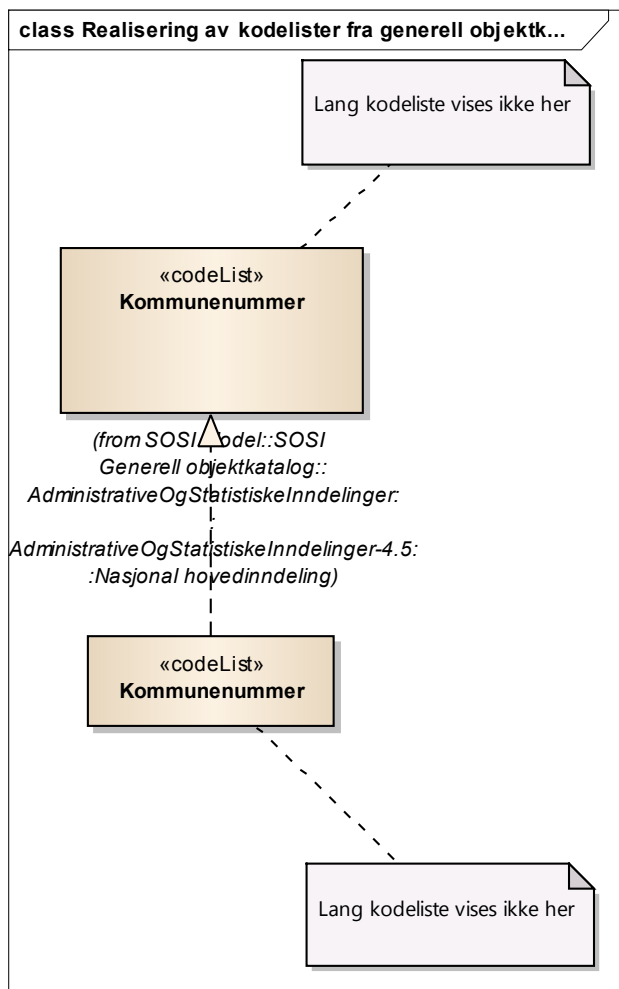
class Realisering av kodelister fra generell objektk...

Lang kodeliste vises ikke her

«codeList»
Kommunenummer

(from SOSI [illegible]odel::SOSI Generell objektkatalog:: AdministrativeOgStatistiskeInndelinger:
:
AdministrativeOgStatistiskeInndelinger-4.5: :Nasjonal hovedinndeling)

«codeList»
Kommunenummer

Lang kodeliste vises ikke her